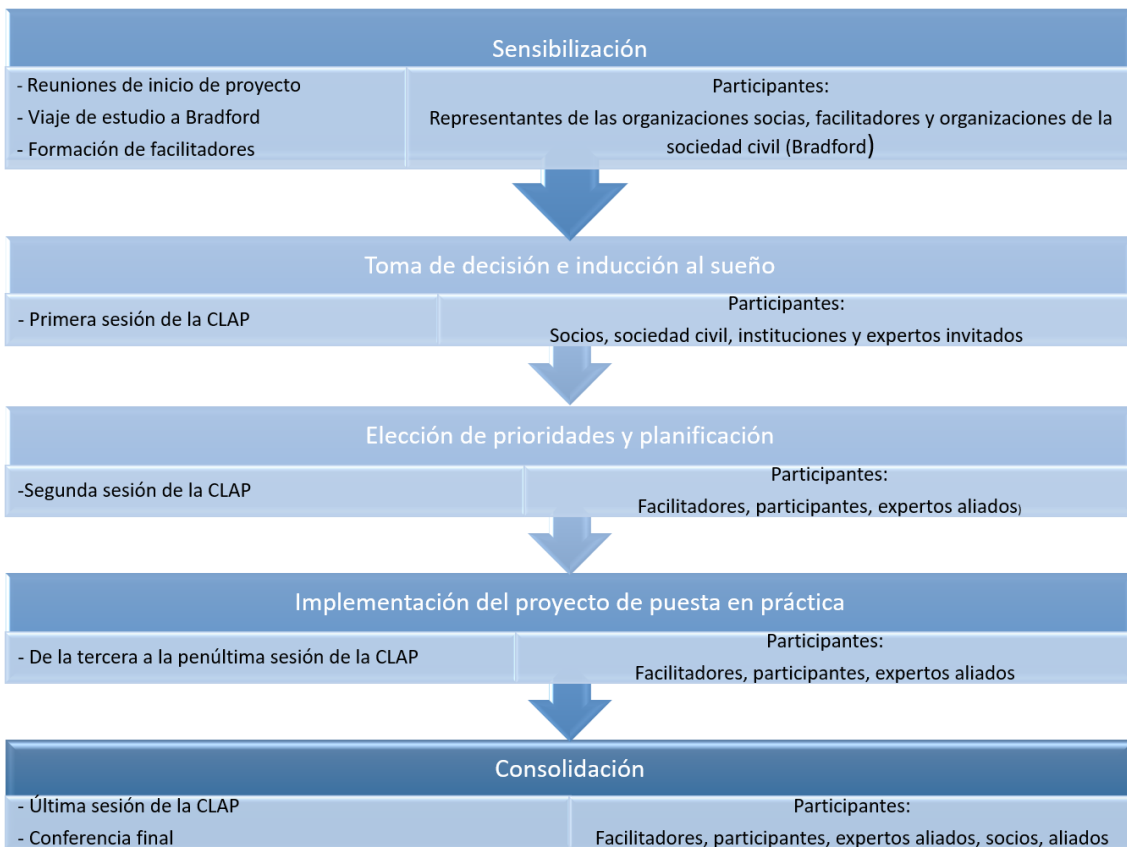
Sensibilización

- Reuniones de inicio de proyecto
- Viaje de estudio a Bradford
- Formación de facilitadores

Participantes:
Representantes de las organizaciones socias, facilitadores y organizaciones de la sociedad civil (Bradford)

Toma de decisión e inducción al sueño

- Primera sesión de la CLAP

Participantes:
Socios, sociedad civil, instituciones y expertos invitados

Elección de prioridades y planificación

-Segunda sesión de la CLAP

Participantes:
Facilitadores, participantes, expertos aliados)

Implementación del proyecto de puesta en práctica

- De la tercera a la penúltima sesión de la CLAP

Participantes:
Facilitadores, participantes, expertos aliados

Consolidación

- Última sesión de la CLAP
- Conferencia final

Participantes:
Facilitadores, participantes, expertos aliados, socios, aliados